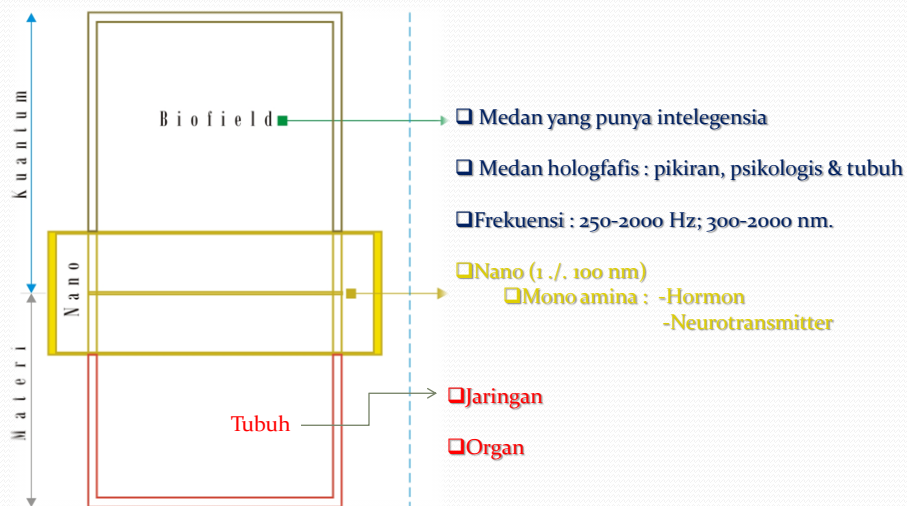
Kuantum

Nano

Materi

Biofield

Tubuh

❑ Medan yang punya intelegensia

❑ Medan hologfafis : pikiran, psikologis & tubuh

❑Frekuensi : 250-2000 Hz; 300-2000 nm.

❑Nano (1 ./. 100 nm)
❑Mono amina : -Hormon
-Neurotransmitter

❑Jaringan

❑Organ